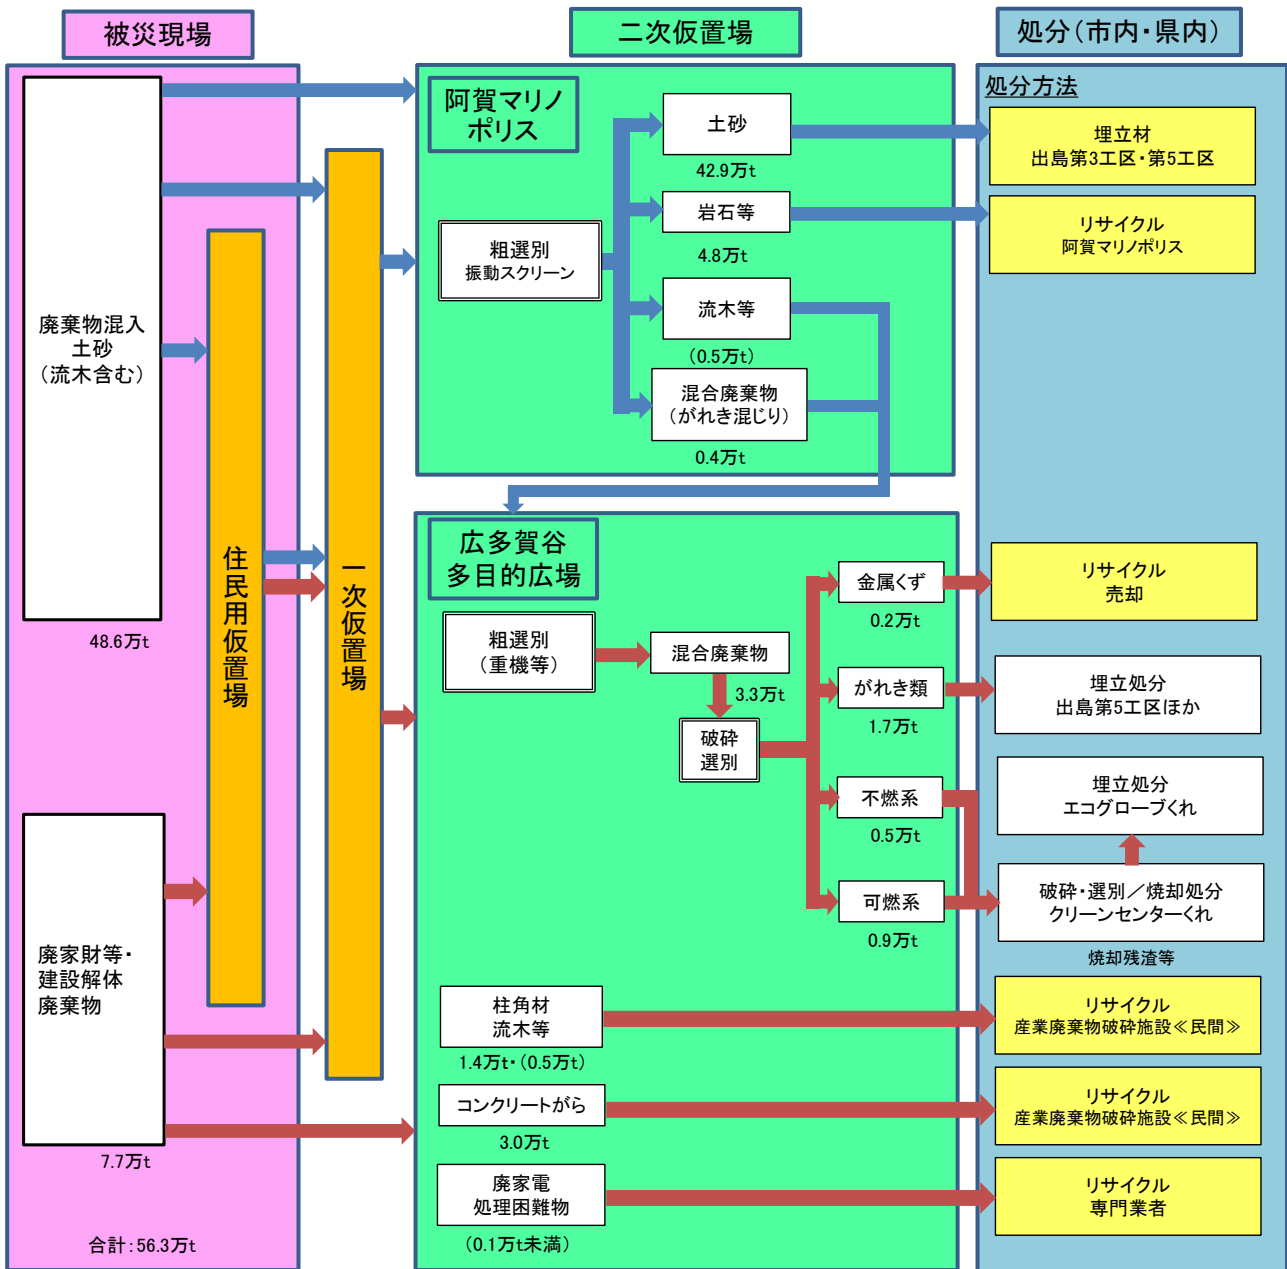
被災現場

二次仮置場

処分(市内・県内)

廃棄物混入土砂(流木含む)

48.6万t

住民用仮置場

一次仮置場

廃家財等・建設解体廃棄物

7.7万t

合計:56.3万t

阿賀マリノポリス

粗選別
振動スクリーン

土砂

42.9万t

岩石等

4.8万t

流木等

(0.5万t)

混合廃棄物
(がれき混じり)

0.4万t

広多賀谷多目的広場

粗選別
(重機等)

混合廃棄物

3.3万t

破砕選別

金属くず

0.2万t

がれき類

1.7万t

不燃系

0.5万t

可燃系

0.9万t

柱角材
流木等

1.4万t・(0.5万t)

コンクリートがら

3.0万t

廃家電
処理困難物

(0.1万t未満)

処分方法

埋立材
出島第3工区・第5工区

リサイクル
阿賀マリノポリス

リサイクル
売却

埋立処分
出島第5工区ほか

埋立処分
エコグローブくれ

破砕・選別/焼却処分
クリーンセンターくれ

焼却残渣等

リサイクル
産業廃棄物破砕施設≪民間≫

リサイクル
産業廃棄物破砕施設≪民間≫

リサイクル
専門業者